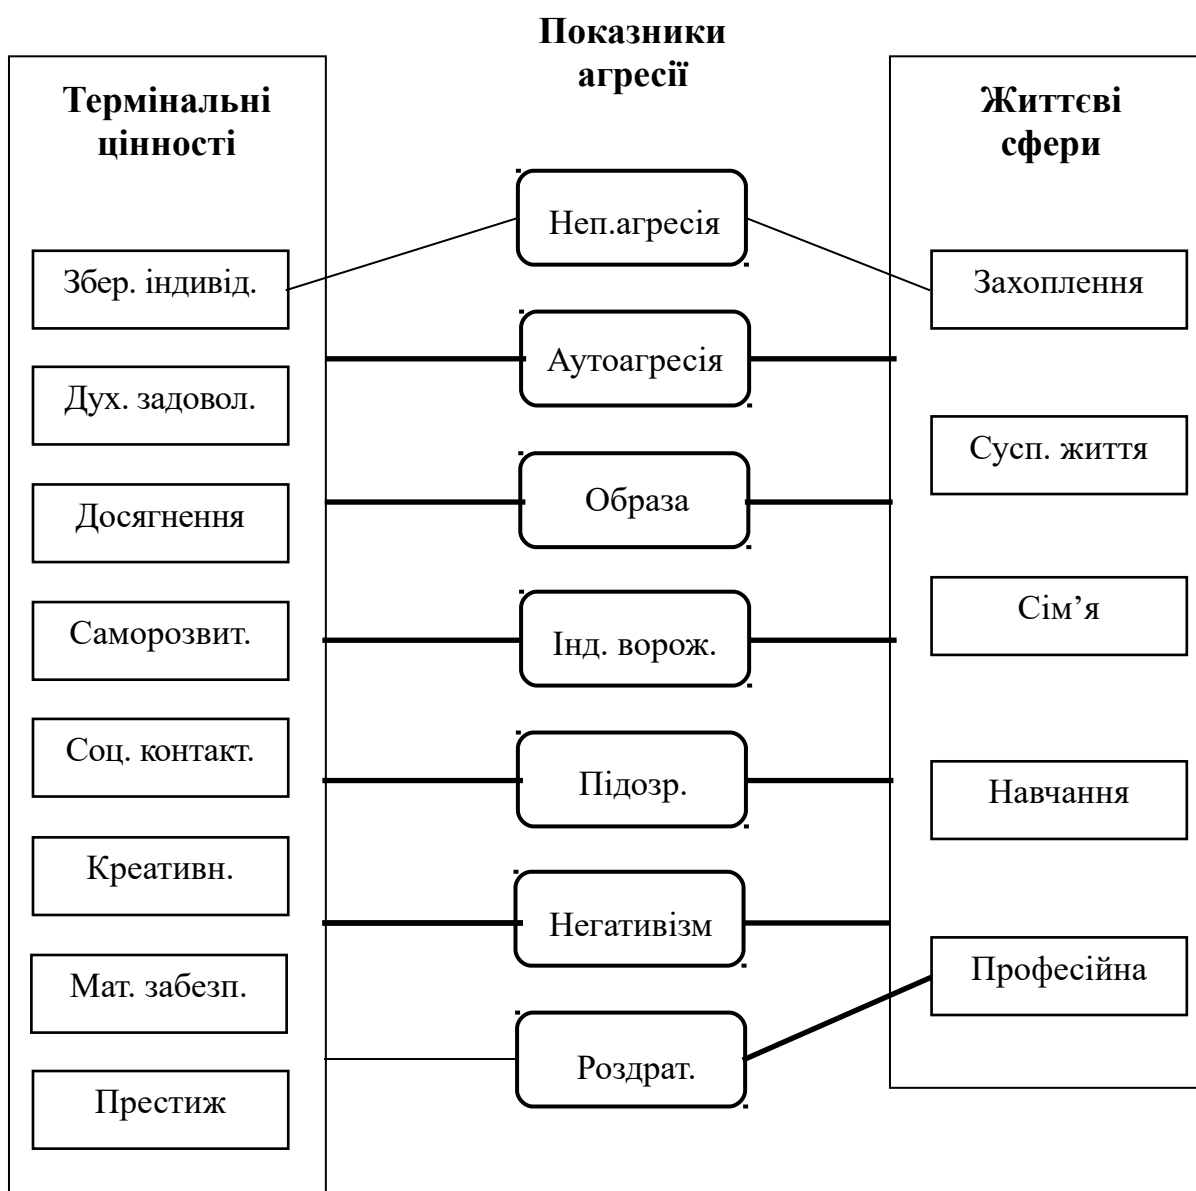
Показники агресії

Термінальні цінності

Збер. індивід.

Дух. задовол.

Досягнення

Саморозвит.

Соц. контакт.

Креативн.

Мат. забезп.

Престиж

Неп.агресія

Аутоагресія

Образа

Інд. ворож.

Підозр.

Негативізм

Роздрат.

Життєві сфери

Захоплення

Сусп. життя

Сім'я

Навчання

Професійна